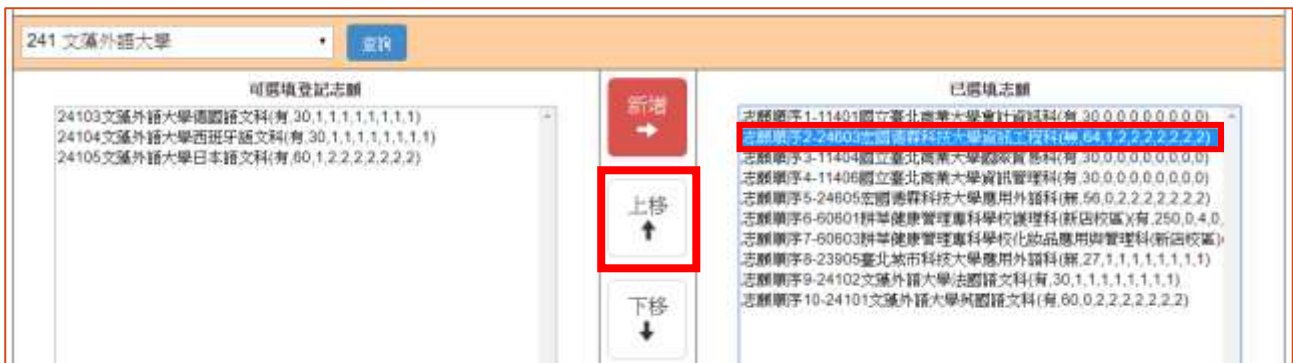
241 文藻外語大學

查詢

可選填登記志願

24103文藻外語大學德國語文科(有,30,1,1,1,1,1,1,1,1)
24104文藻外語大學西班牙語文科(有,30,1,1,1,1,1,1,1,1)
24105文藻外語大學日本語文科(有,60,1,2,2,2,2,2,2,2)

新增

上移

下移

已選填志願

志願順序1-11401國立臺北商業大學會計資訊科(有,30,0,0,0,0,0,0,0,0)
志願順序2-24603宏國德霖科技大學資訊工程科(無,64,1,2,2,2,2,2,2,2)
志願順序3-11404國立臺北商業大學國際貿易科(有,30,0,0,0,0,0,0,0,0)
志願順序4-11406國立臺北商業大學資訊管理科(有,30,0,0,0,0,0,0,0,0)
志願順序5-24605宏國德霖科技大學應用外語科(無,56,0,2,2,2,2,2,2,2)
志願順序6-60601耕莘健康管理專科學校護理科(新店校區)(有,250,0,4,0,
志願順序7-60603耕莘健康管理專科學校化妝品應用與管理科(新店校區)
志願順序8-23905臺北城市科技大學應用外語科(無,27,1,1,1,1,1,1,1,1)
志願順序9-24102文藻外語大學法國語文科(有,30,1,1,1,1,1,1,1,1)
志願順序10-24101文藻外語大學英國語文科(有,60,0,2,2,2,2,2,2,2)